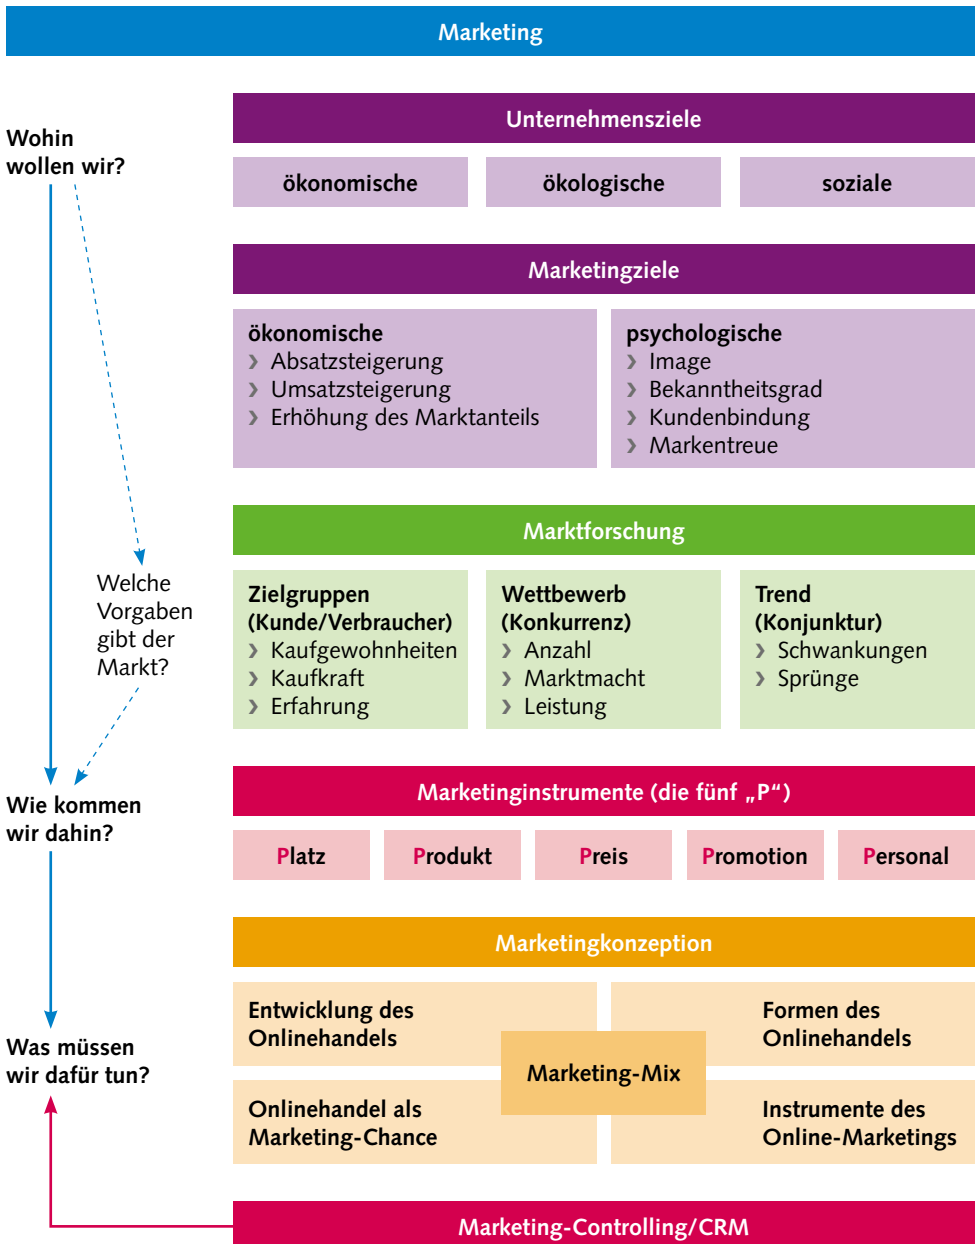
Marketing

Wohin wollen wir?

Unternehmensziele

ökonomische | ökologische | soziale

Marketingziele

ökonomische
› Absatzsteigerung
› Umsatzsteigerung
› Erhöhung des Marktanteils

psychologische
› Image
› Bekanntheitsgrad
› Kundenbindung
› Markentreue

Welche Vorgaben gibt der Markt?

Marktforschung

Zielgruppen (Kunde/Verbraucher)
› Kaufgewohnheiten
› Kaufkraft
› Erfahrung

Wettbewerb (Konkurrenz)
› Anzahl
› Marktmacht
› Leistung

Trend (Konjunktur)
› Schwankungen
› Sprünge

Wie kommen wir dahin?

Marketinginstrumente (die fünf „P")

Platz | Produkt | Preis | Promotion | Personal

Marketingkonzeption

Entwicklung des Onlinehandels

Formen des Onlinehandels

Marketing-Mix

Onlinehandel als Marketing-Chance

Instrumente des Online-Marketings

Was müssen wir dafür tun?

Marketing-Controlling/CRM